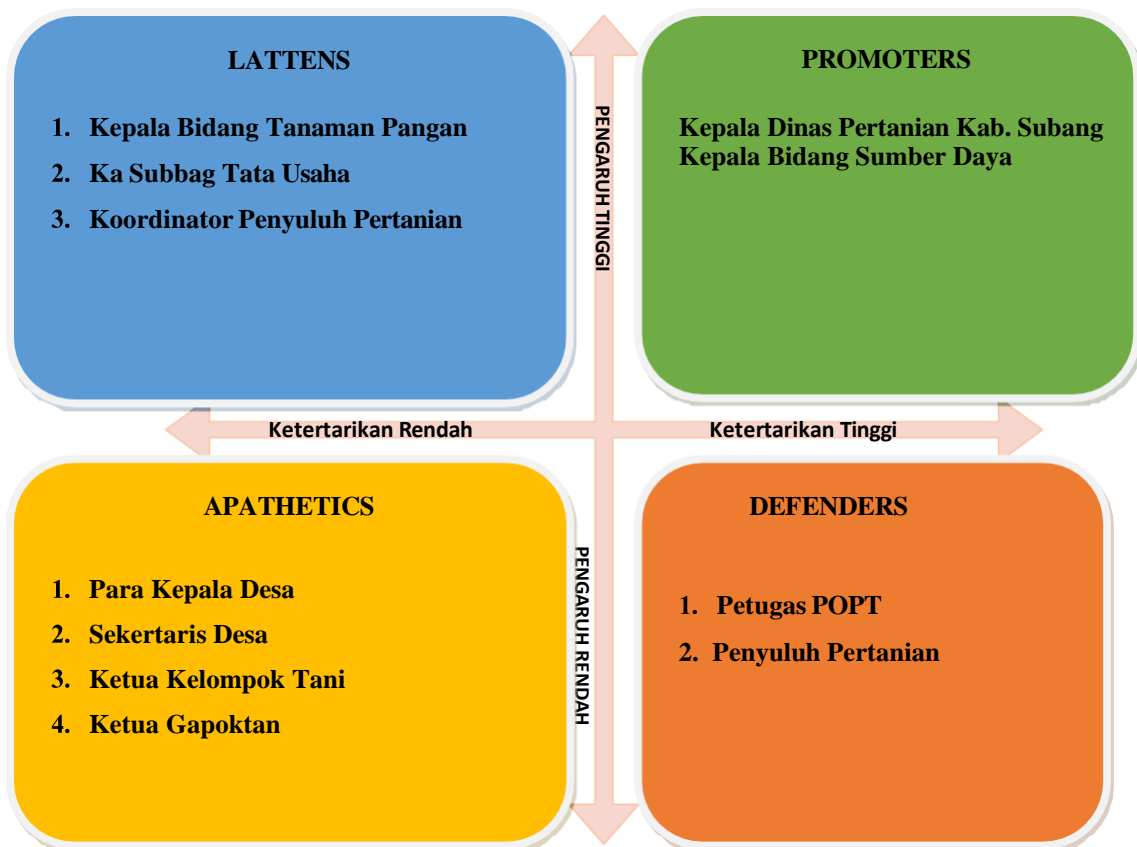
LATTENS

1. Kepala Bidang Tanaman Pangan
2. Ka Subbag Tata Usaha
3. Koordinator Penyuluh Pertanian

PENGARUH TINGGI

PROMOTERS

Kepala Dinas Pertanian Kab. Subang
Kepala Bidang Sumber Daya

Ketertarikan Rendah

Ketertarikan Tinggi

APATHETICS

1. Para Kepala Desa
2. Sekertaris Desa
3. Ketua Kelompok Tani
4. Ketua Gapoktan

PENGARUH RENDAH

DEFENDERS

1. Petugas POPT
2. Penyuluh Pertanian